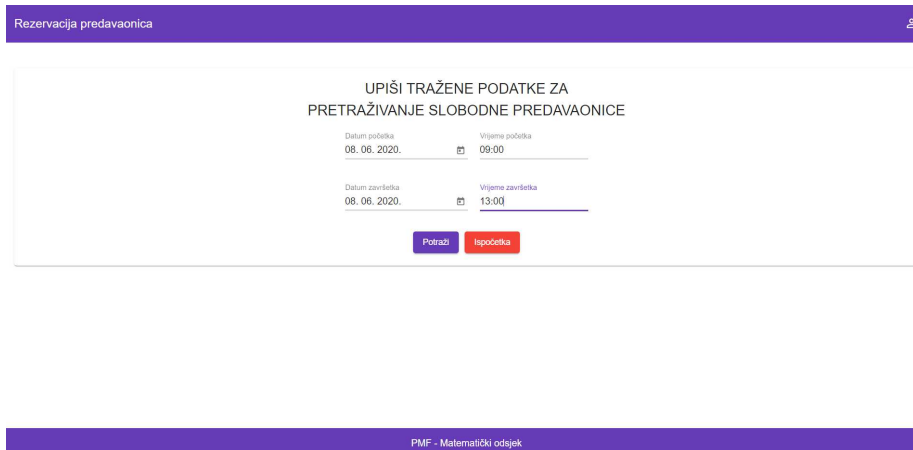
Rezervacija predavaonica

UPIŠI TRAŽENE PODATKE ZA PRETRAŽIVANJE SLOBODNE PREDAVAONICE

Datum početka
08. 06. 2020.

Vrijeme početka
09:00

Datum završetka
08. 06. 2020.

Vrijeme završetka
13:00

Potraži
Ispočetka

PMF - Matematički odsjek